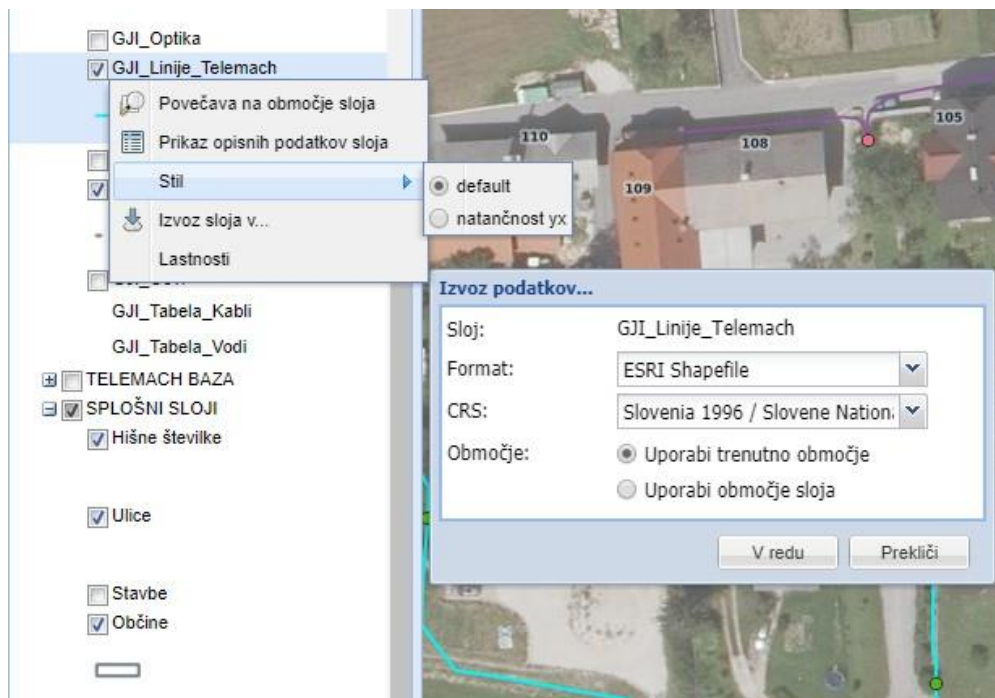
GJI_Optika
GJI_Linije_Telemach
Povečava na območje sloja
Prikaz opisnih podatkov sloja
Stil
default
natančnost yx
Izvoz sloja v...
Lastnosti
GJI_Tabela_Kabli
GJI_Tabela_Vodi
TELEMACH BAZA
SPLOŠNI SLOJI
Hišne številke
Ulice
Stavbe
Občine

110
108
105
109

Izvoz podatkov...

Sloj: GJI_Linije_Telemach
Format: ESRI Shapefile
CRS: Slovenia 1996 / Slovene Nation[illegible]
Območje: Uporabi trenutno območje
Uporabi območje sloja

V redu
Prekliči